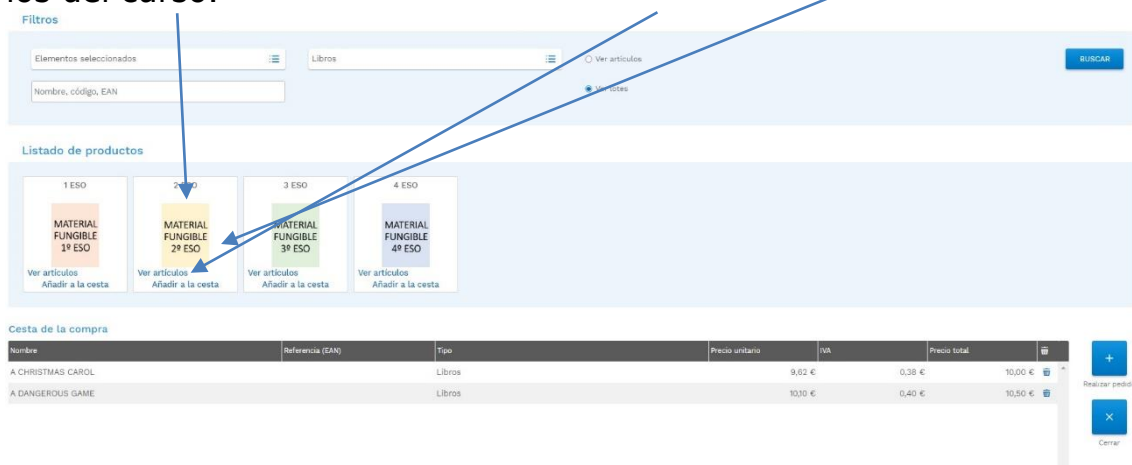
los del curso.

Filtros

Elementos seleccionados

Libros

Ver artículos

Ver lotes

BUSCAR

Nombre, código, EAN

Listado de productos

1 ESO
MATERIAL FUNGIBLE 1º ESO
Ver artículos
Añadir a la cesta

2 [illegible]
MATERIAL FUNGIBLE 2º ESO
Ver artículos
Añadir a la cesta

3 ESO
MATERIAL FUNGIBLE 3º ESO
Ver artículos
Añadir a la cesta

4 ESO
MATERIAL FUNGIBLE 4º ESO
Ver artículos
Añadir a la cesta

Cesta de la compra

| Nombre | Referencia (EAN) | Tipo | Precio unitario | IVA | Precio total |
|---|---|---|---|---|---|
| A CHRISTMAS CAROL | | Libros | 9,62 € | 0,38 € | 10,00 € |
| A DANGEROUS GAME | | Libros | 10,10 € | 0,40 € | 10,50 € |

+
Realizar pedid

×
Cerrar